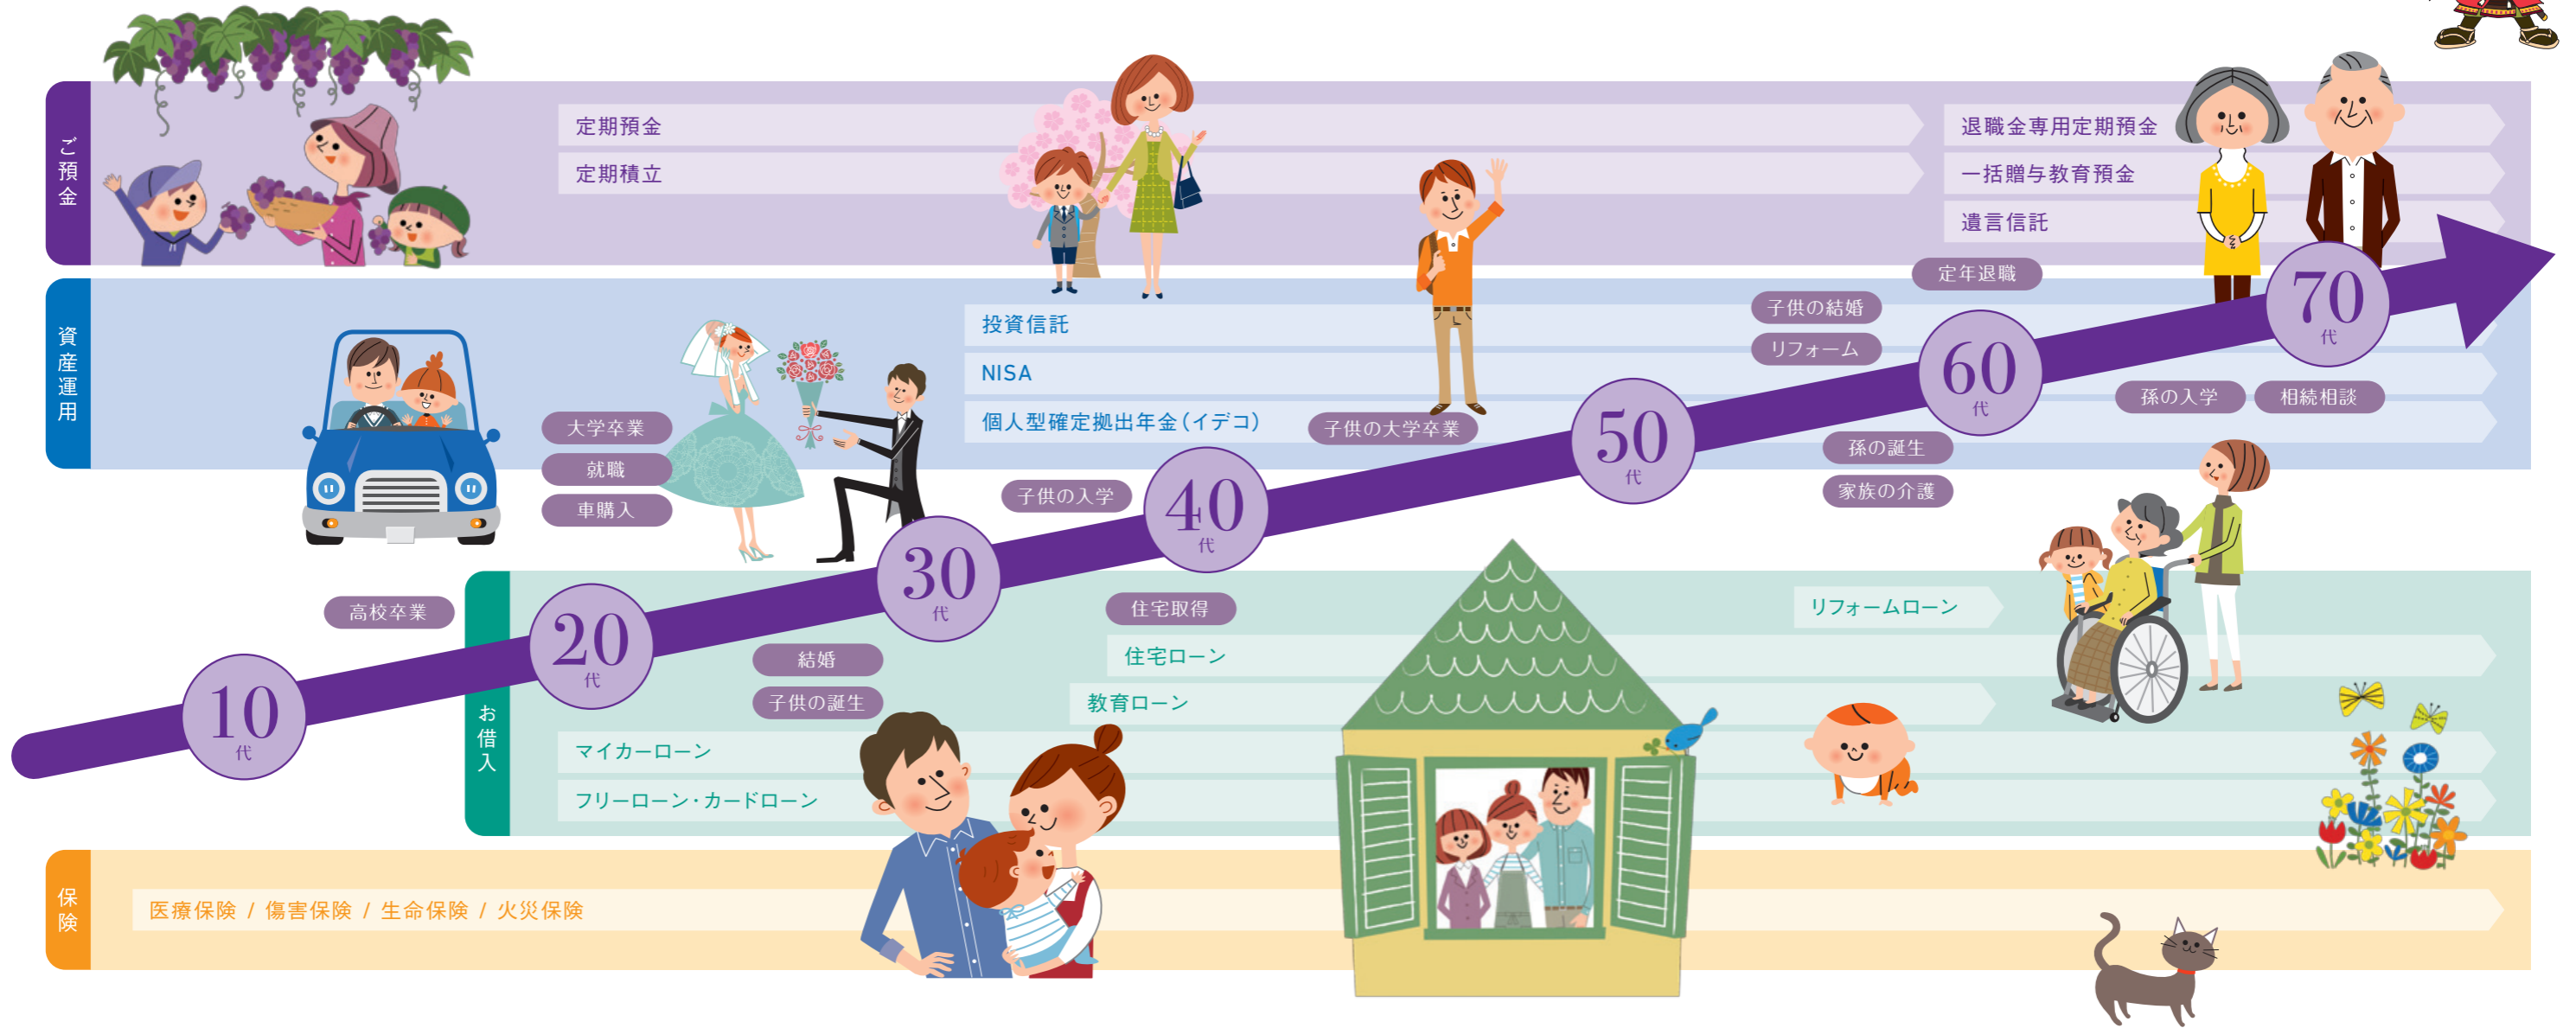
ご預金

定期預金

定期積立

退職金専用定期預金

一括贈与教育預金

遺言信託

資産運用

投資信託

NISA

個人型確定拠出年金（イデコ）

大学卒業

就職

車購入

子供の大学卒業

子供の結婚

リフォーム

定年退職

孫の入学

相続相談

孫の誕生

家族の介護

子供の入学

高校卒業

10 代

20 代

30 代

40 代

50 代

60 代

70 代

お借入

結婚

子供の誕生

住宅取得

住宅ローン

教育ローン

リフォームローン

マイカーローン

フリーローン・カードローン

保険

医療保険 / 傷害保険 / 生命保険 / 火災保険